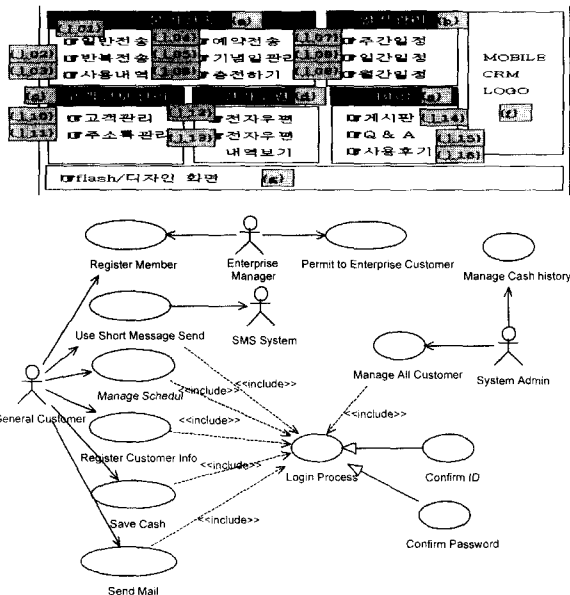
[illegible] (a)
1.01 일반전송
1.04 예약전송
1.02 반복전송
1.05 기념일관리
1.03 사용내역
1.06 충전하기
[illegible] (b)
1.07 주간일정
1.08 일간일정
1.09 월간일정
MOBILE CRM LOGO
(f)
(c) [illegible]
1.10 고객관리
1.11 주소록관리
(d) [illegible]
1.12 전자우편
1.13 전자우편 내역보기
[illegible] (e)
1.14 게시판
Q & A
1.15 사용후기
1.16
flash/디자인 화면
(g)

Register Member
Enterprise Manager
Permit to Enterprise Customer
Manage Cash history
Use Short Message Send
SMS System
Manage All Customer
System Admin
General Customer
Manage Schedul
<<include>>
<<include>>
<<include>>
Register Customer Info
<<include>>
Login Process
Confirm ID
Save Cash
<<include>>
<<include>>
Confirm Password
Send Mail